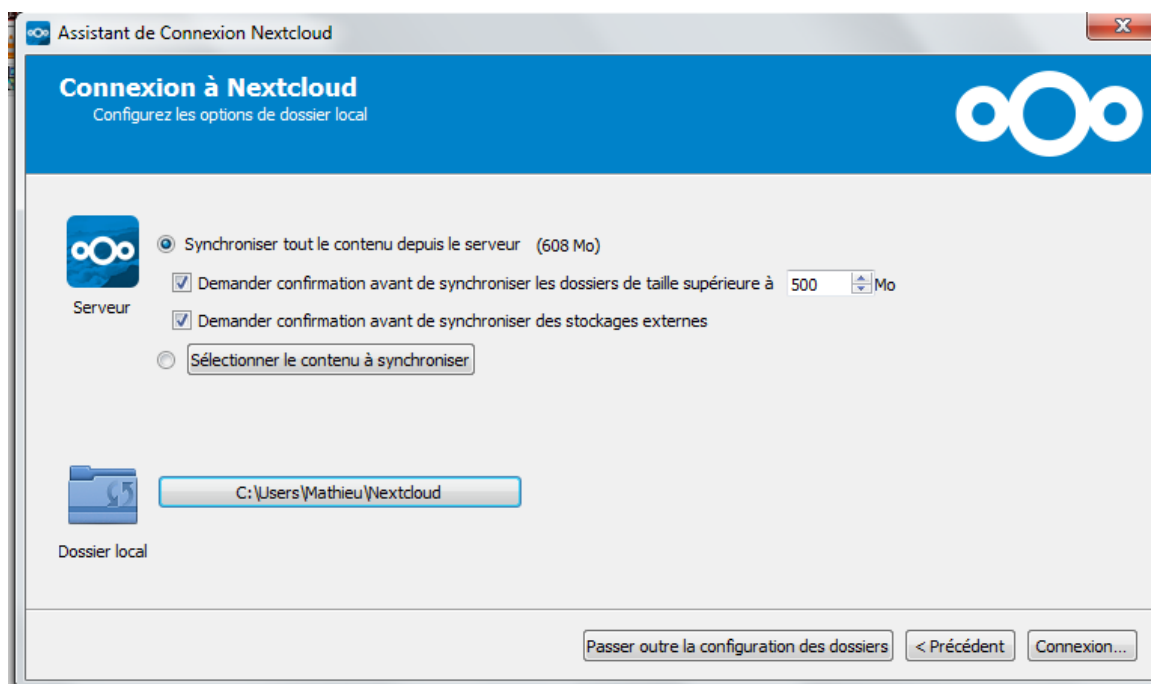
Assistant de Connexion Nextcloud

Connexion à Nextcloud
Configurez les options de dossier local

Serveur

Synchroniser tout le contenu depuis le serveur (608 Mo)

Demander confirmation avant de synchroniser les dossiers de taille supérieure à 500 Mo

Demander confirmation avant de synchroniser des stockages externes

Sélectionner le contenu à synchroniser

C:\Users\Mathieu\Nextcloud

Dossier local

Passer outre la configuration des dossiers

< Précédent

Connexion...